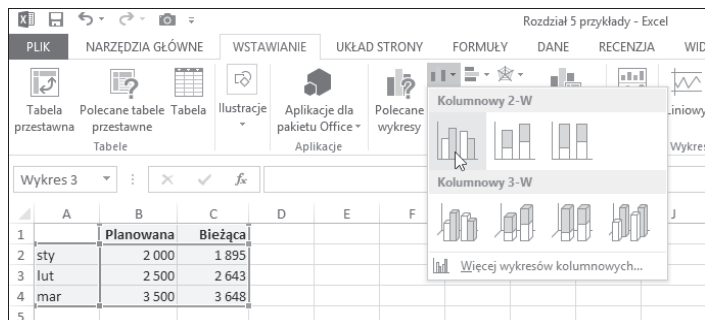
Rozdział 5 przykłady - Excel

PLIK NARZĘDZIA GŁÓWNE WSTAWIANIE UKŁAD STRONY FORMUŁY DANE RECENZJA WID

Tabela przestawna Polecane tabele przestawne Tabela Tabele Ilustracje Aplikacje dla pakietu Office Aplikacje Polecane wykresy Liniowy Wykres

Kolumnowy 2-W

Kolumnowy 3-W

Więcej wykresów kolumnowych...

Wykres 3 $f_x$

| | A | B | C | D | E | F | J |
|---|---|---|---|---|---|---|---|
| 1 | | Planowana | Bieżąca | | | | |
| 2 | sty | 2 000 | 1 895 | | | | |
| 3 | lut | 2 500 | 2 643 | | | | |
| 4 | mar | 3 500 | 3 648 | | | | |
| 5 | | | | | | | |